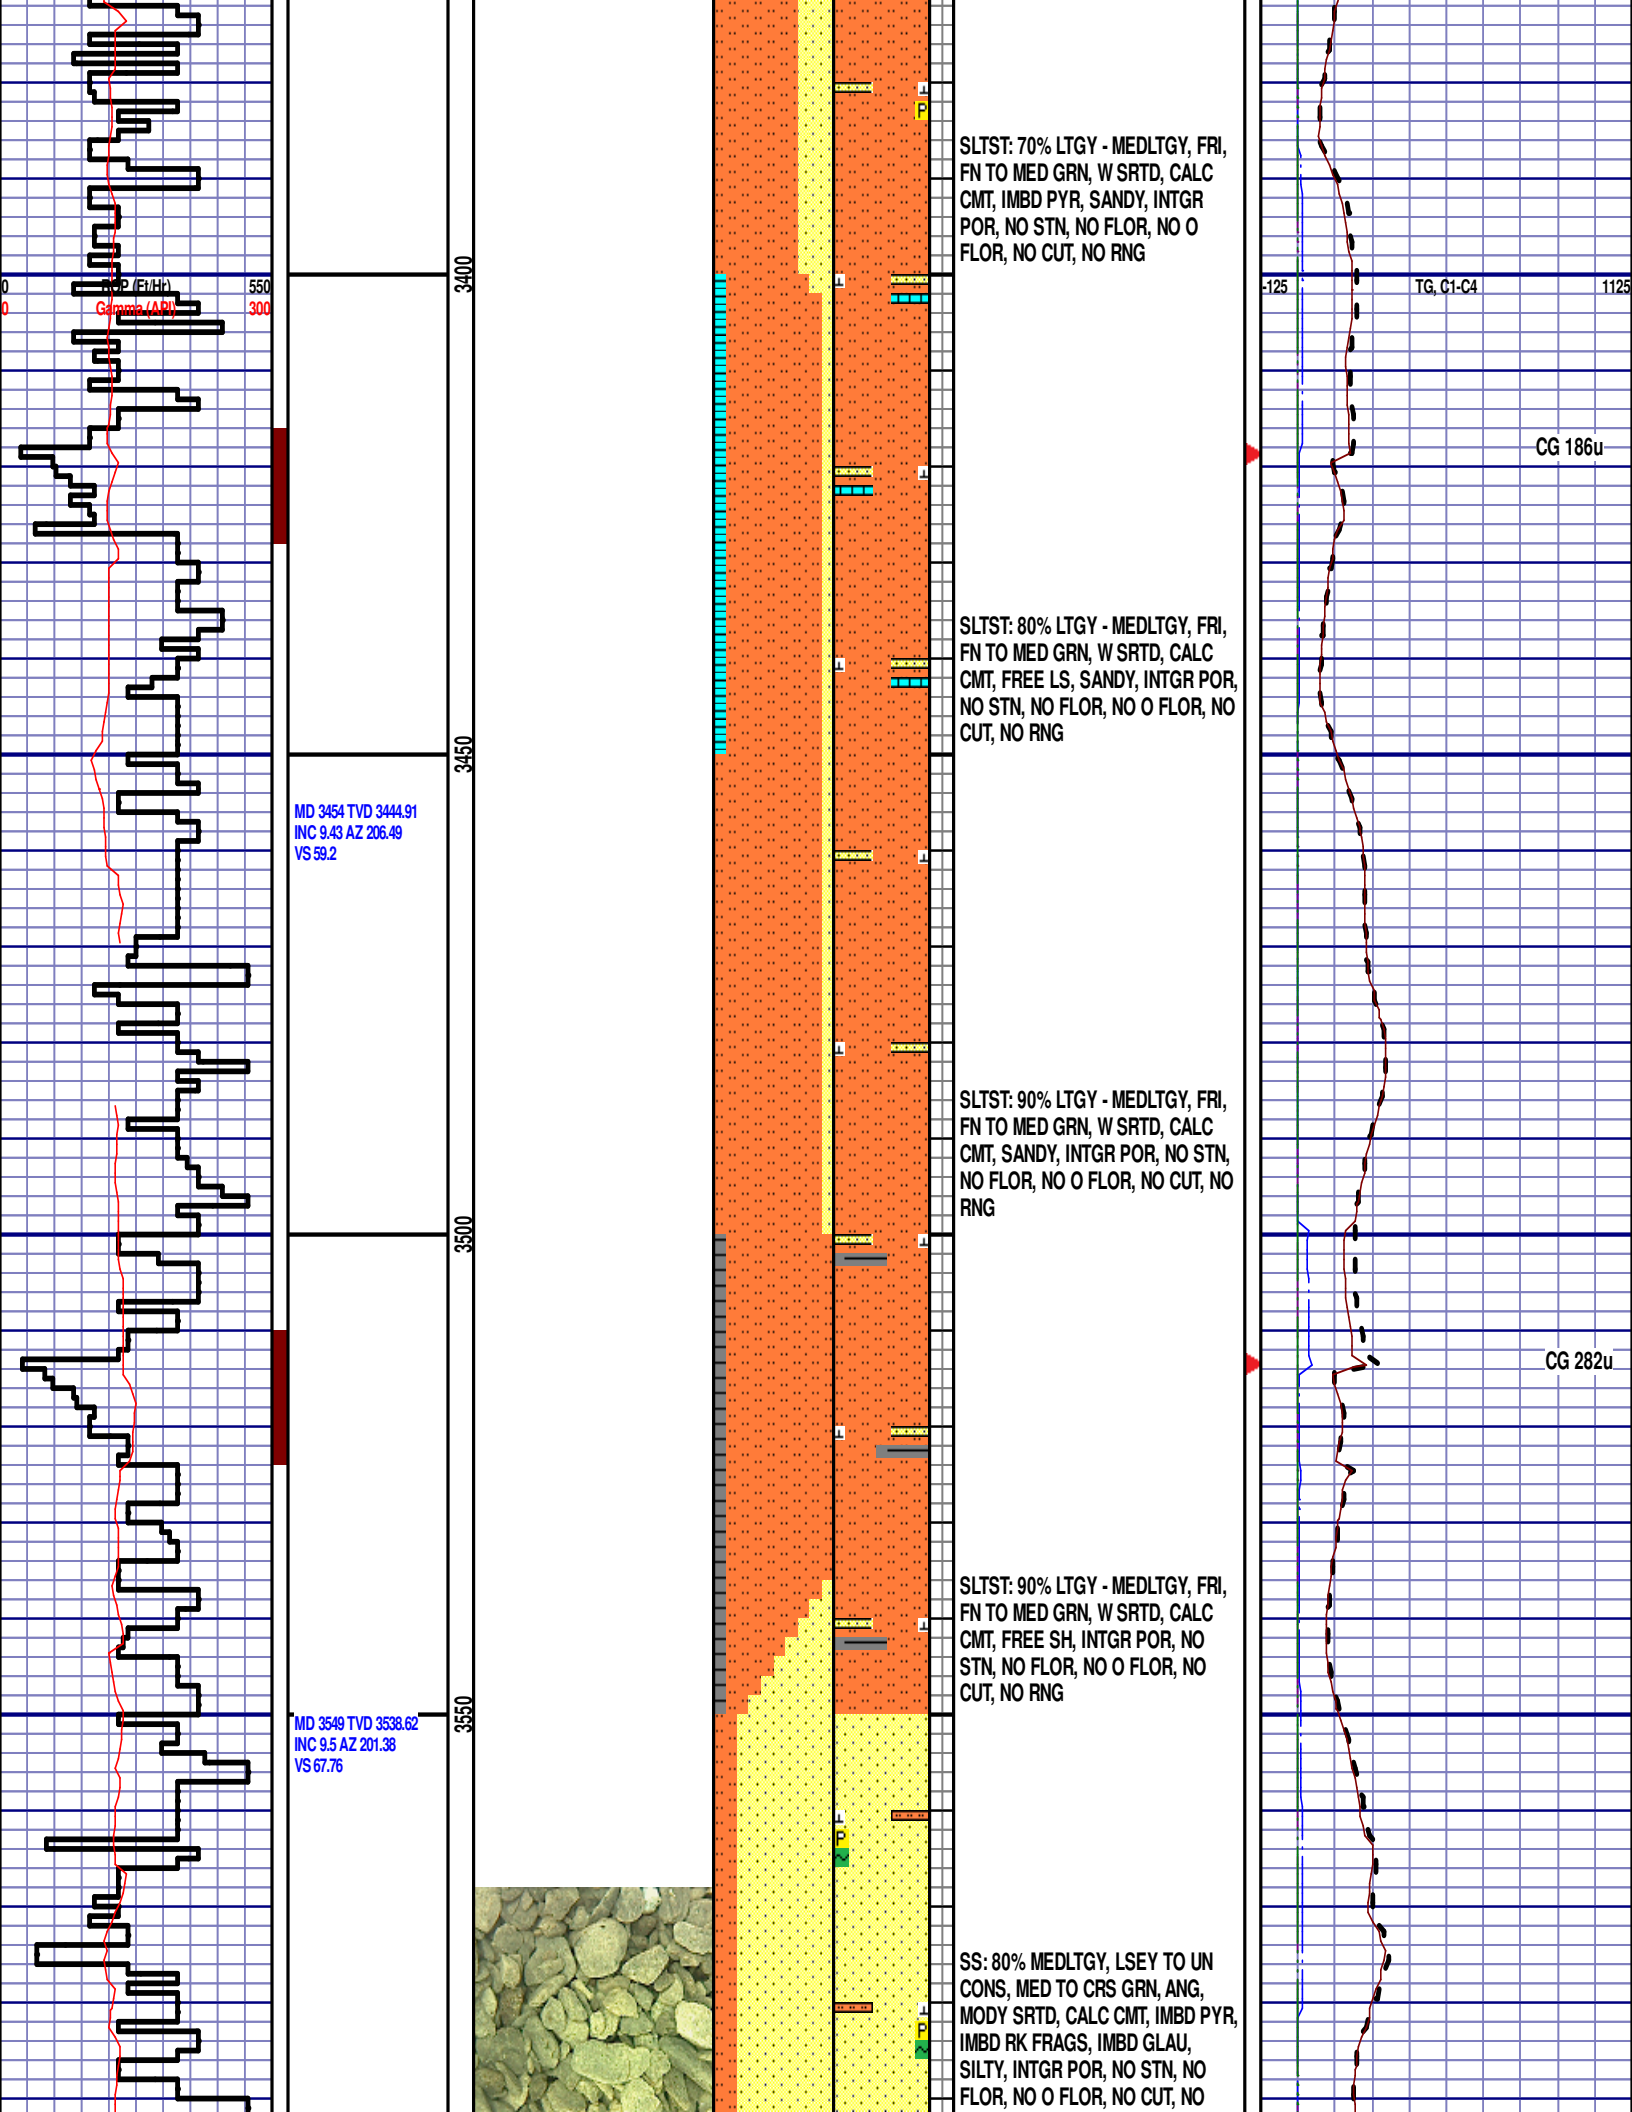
0 ROP (Ft/Hr) 550
0 Gamma (API) 300

3400

3450

3500

3550

MD 3454 TVD 3444.91
INC 9.43 AZ 206.49
VS 59.2

MD 3549 TVD 3538.62
INC 9.5 AZ 201.38
VS 67.76

SLTST: 70% LTGY - MEDLTGY, FRI, FN TO MED GRN, W SRTD, CALC CMT, IMBD PYR, SANDY, INTGR POR, NO STN, NO FLOR, NO O FLOR, NO CUT, NO RNG

SLTST: 80% LTGY - MEDLTGY, FRI, FN TO MED GRN, W SRTD, CALC CMT, FREE LS, SANDY, INTGR POR, NO STN, NO FLOR, NO O FLOR, NO CUT, NO RNG

SLTST: 90% LTGY - MEDLTGY, FRI, FN TO MED GRN, W SRTD, CALC CMT, SANDY, INTGR POR, NO STN, NO FLOR, NO O FLOR, NO CUT, NO RNG

SLTST: 90% LTGY - MEDLTGY, FRI, FN TO MED GRN, W SRTD, CALC CMT, FREE SH, INTGR POR, NO STN, NO FLOR, NO O FLOR, NO CUT, NO RNG

SS: 80% MEDLTGY, LSEY TO UN CONS, MED TO CRS GRN, ANG, MODY SRTD, CALC CMT, IMBD PYR, IMBD RK FRAGS, IMBD GLAU, SILTY, INTGR POR, NO STN, NO FLOR, NO O FLOR, NO CUT, NO

-125 TG, C1-C4 1125

CG 186u

CG 282u